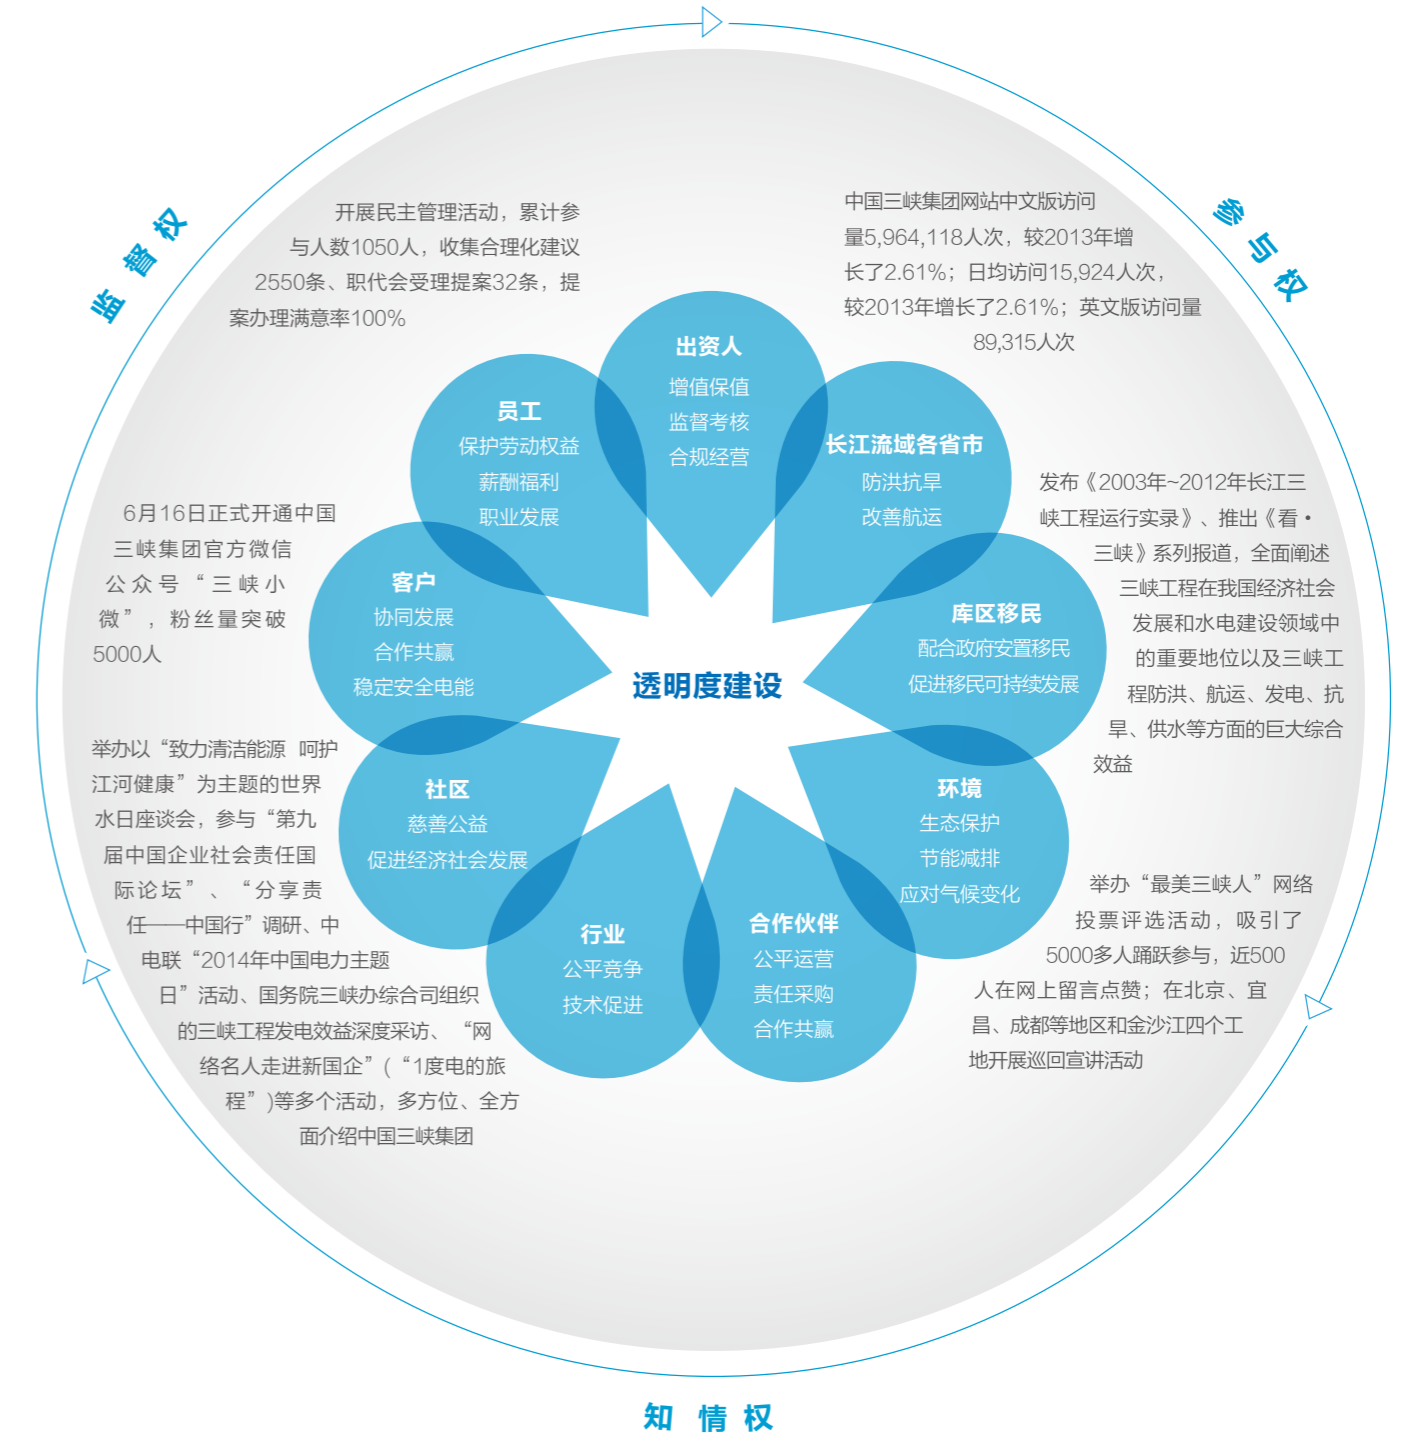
监督权

参与权

开展民主管理活动，累计参与人数1050人，收集合理化建议2550条、职代会受理提案32条，提案办理满意率100%

中国三峡集团网站中文版访问量5,964,118人次，较2013年增长了2.61%；日均访问15,924人次，较2013年增长了2.61%；英文版访问量89,315人次

出资人
增值保值
监督考核
合规经营

员工
保护劳动权益
薪酬福利
职业发展

长江流域各省市
防洪抗旱
改善航运

6月16日正式开通中国三峡集团官方微信公众号“三峡小微”，粉丝量突破5000人

发布《2003年~2012年长江三峡工程运行实录》、推出《看•三峡》系列报道，全面阐述三峡工程在我国经济社会发展和水电建设领域中的重要地位以及三峡工程防洪、航运、发电、抗旱、供水等方面的巨大综合效益

客户
协同发展
合作共赢
稳定安全电能

透明度建设

库区移民
配合政府安置移民
促进移民可持续发展

举办以“致力清洁能源 呵护江河健康”为主题的世界水日座谈会，参与“第九届中国企业社会责任国际论坛”、“分享责任——中国行”调研、中电联“2014年中国电力主题日”活动、国务院三峡办综合司组织的三峡工程发电效益深度采访、“网络名人走进新国企”（“1度电的旅程”）等多个活动，多方位、全方面介绍中国三峡集团

社区
慈善公益
促进经济社会发展

环境
生态保护
节能减排
应对气候变化

行业
公平竞争
技术促进

合作伙伴
公平运营
责任采购
合作共赢

举办“最美三峡人”网络投票评选活动，吸引了5000多人踊跃参与，近500人在网上留言点赞；在北京、宜昌、成都等地区和金沙江四个工地开展巡回宣讲活动

知情权